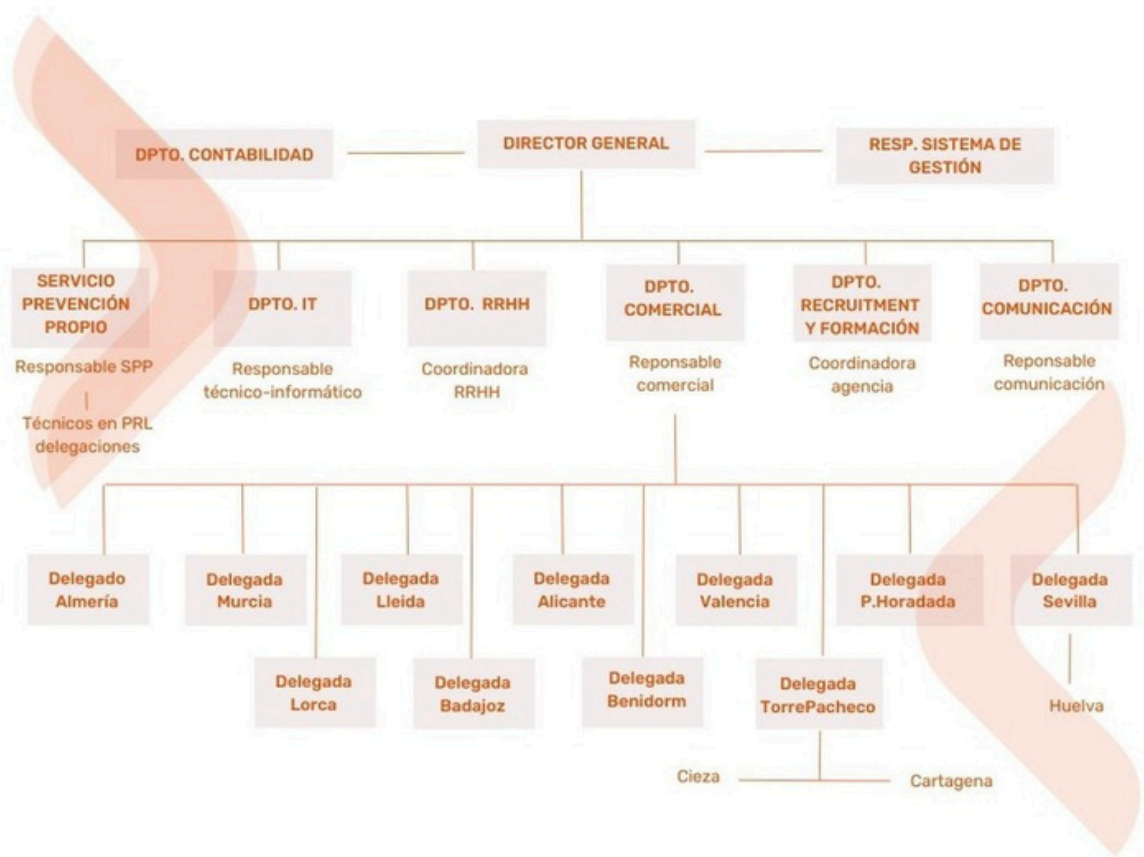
DPTO. CONTABILIDAD

DIRECTOR GENERAL

RESP. SISTEMA DE GESTIÓN

SERVICIO PREVENCIÓN PROPIO

Responsable SPP

Técnicos en PRL delegaciones

DPTO. IT

Responsable técnico-informático

DPTO. RRHH

Coordinadora RRHH

DPTO. COMERCIAL

Reponsable comercial

DPTO. RECRUITMENT Y FORMACIÓN

Coordinadora agencia

DPTO. COMUNICACIÓN

Reponsable comunicación

Delegado Almería

Delegada Murcia

Delegada Lleida

Delegada Alicante

Delegada Valencia

Delegada P.Horadada

Delegada Sevilla

Delegada Lorca

Delegada Badajoz

Delegada Benidorm

Delegada TorrePacheco

Huelva

Cieza

Cartagena